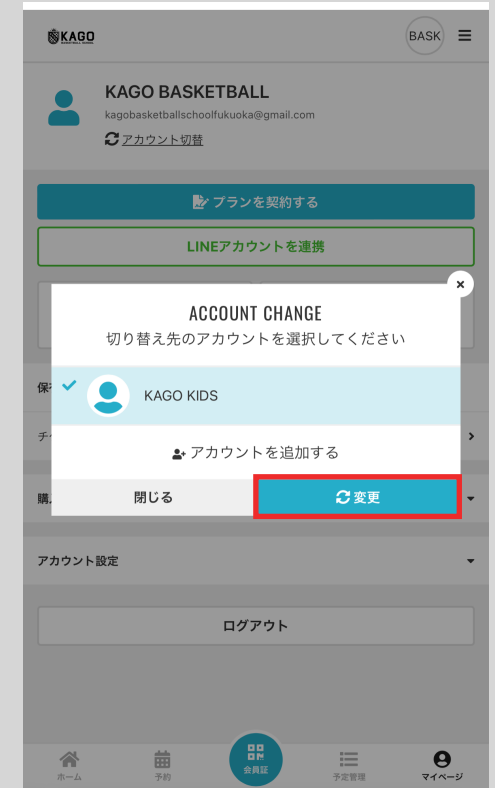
KAGO

BASK

KAGO BASKETBALL
kagobasketballschoolfukuoka@gmail.com
アカウント切替

プランを契約する

LINEアカウントを連携

保

チ

購

ACCOUNT CHANGE
切り替え先のアカウントを選択してください

KAGO KIDS

アカウントを追加する

閉じる

変更

アカウント設定

ログアウト

ホーム
予約
会員証
予定管理
マイページ